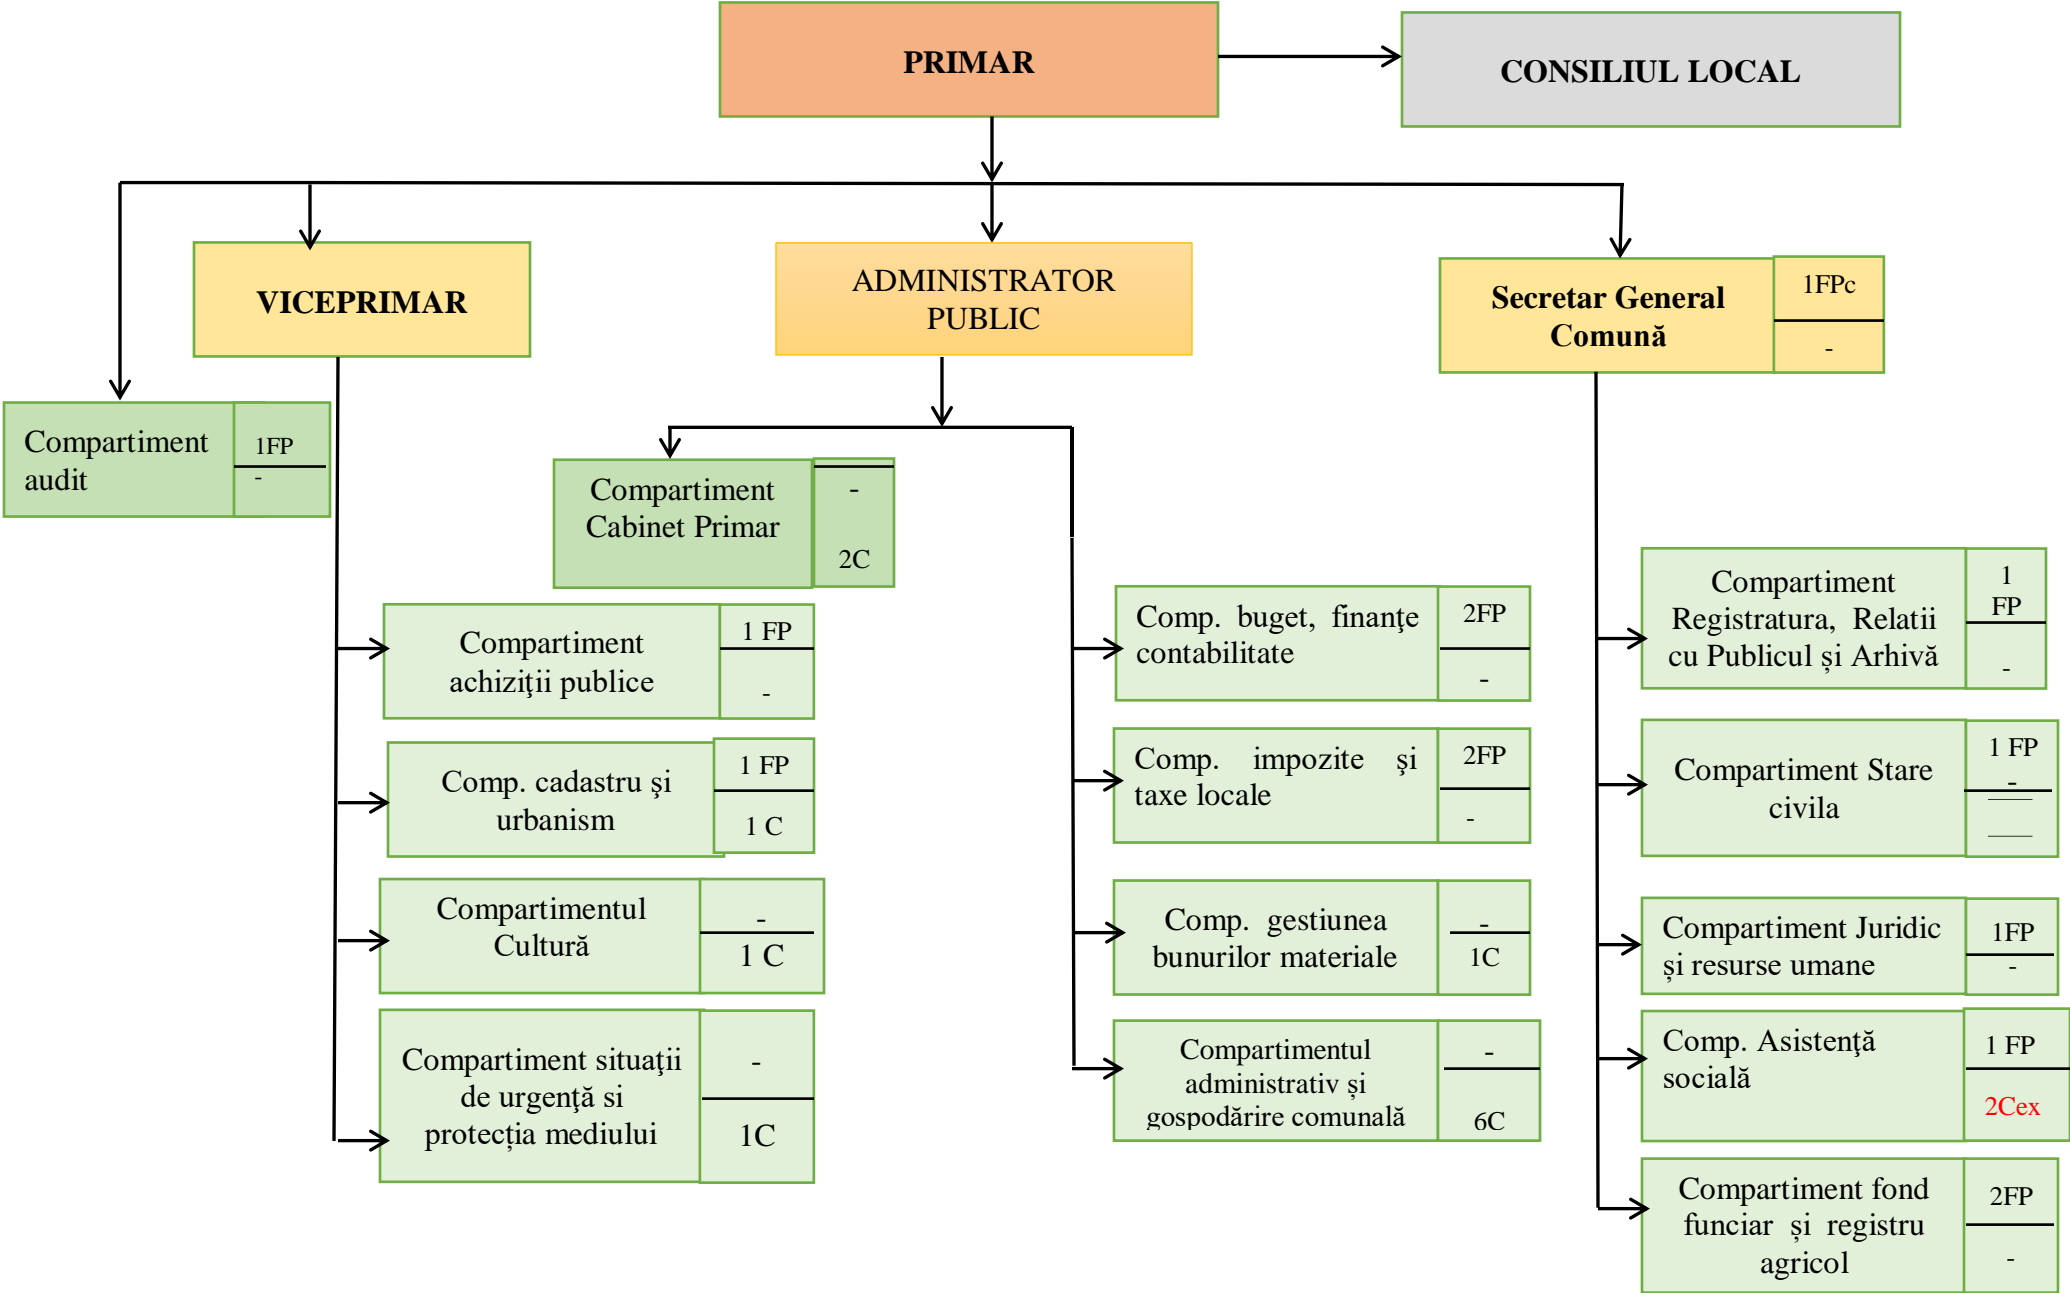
PRIMAR

CONSILIUL LOCAL

VICEPRIMAR

ADMINISTRATOR PUBLIC

Secretar General Comună

1FPc

-

Compartiment audit

1FP

-

Compartiment Cabinet Primar

-

2C

Compartiment achiziţii publice

1 FP

-

Comp. cadastru şi urbanism

1 FP

1 C

Compartimentul Cultură

-

1 C

Compartiment situaţii de urgenţă si protecţia mediului

-

1C

Comp. buget, finanţe contabilitate

2FP

-

Comp. impozite şi taxe locale

2FP

-

Comp. gestiunea bunurilor materiale

-

1C

Compartimentul administrativ şi gospodărire comunală

-

6C

Compartiment Registratura, Relatii cu Publicul și Arhivă

1 FP

-

Compartiment Stare civila

1 FP

-

Compartiment Juridic și resurse umane

1FP

-

Comp. Asistenţă socială

1 FP

2Cex

Compartiment fond funciar și registru agricol

2FP

-